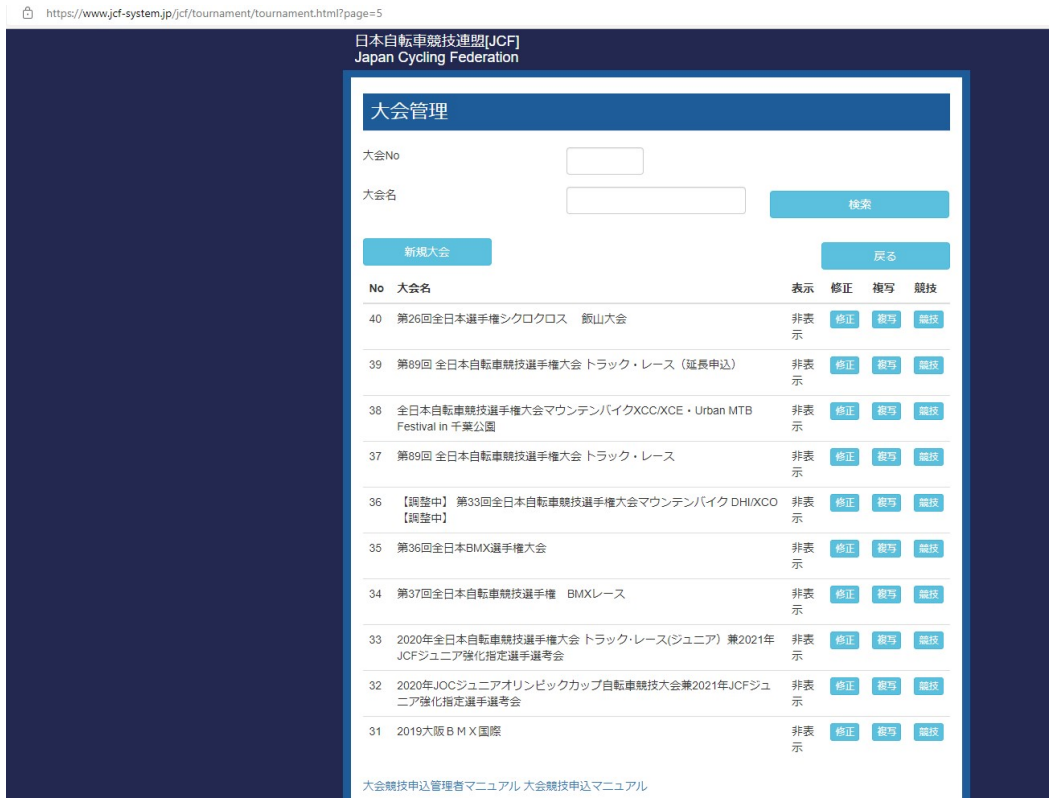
https://www.jcf-system.jp/jcf/tournament/tournament.html?page=5

日本自転車競技連盟[JCF]
Japan Cycling Federation

大会管理

大会No

大会名

検索

新規大会

戻る

| No | 大会名 | 表示 | 修正 | 複写 | 競技 |
|---|---|---|---|---|---|
| 40 | 第26回全日本選手権シクロクロス　飯山大会 | 非表示 | 修正 | 複写 | 競技 |
| 39 | 第89回 全日本自転車競技選手権大会 トラック・レース（延長申込） | 非表示 | 修正 | 複写 | 競技 |
| 38 | 全日本自転車競技選手権大会マウンテンバイクXCC/XCE・Urban MTB Festival in 千葉公園 | 非表示 | 修正 | 複写 | 競技 |
| 37 | 第89回 全日本自転車競技選手権大会 トラック・レース | 非表示 | 修正 | 複写 | 競技 |
| 36 | 【調整中】 第33回全日本自転車競技選手権大会マウンテンバイク DHI/XCO【調整中】 | 非表示 | 修正 | 複写 | 競技 |
| 35 | 第36回全日本BMX選手権大会 | 非表示 | 修正 | 複写 | 競技 |
| 34 | 第37回全日本自転車競技選手権　BMXレース | 非表示 | 修正 | 複写 | 競技 |
| 33 | 2020年全日本自転車競技選手権大会 トラック･レース(ジュニア) 兼2021年JCFジュニア強化指定選手選考会 | 非表示 | 修正 | 複写 | 競技 |
| 32 | 2020年JOCジュニアオリンピックカップ自転車競技大会兼2021年JCFジュニア強化指定選手選考会 | 非表示 | 修正 | 複写 | 競技 |
| 31 | 2019大阪ＢＭＸ国際 | 非表示 | 修正 | 複写 | 競技 |

大会競技申込管理者マニュアル 大会競技申込マニュアル